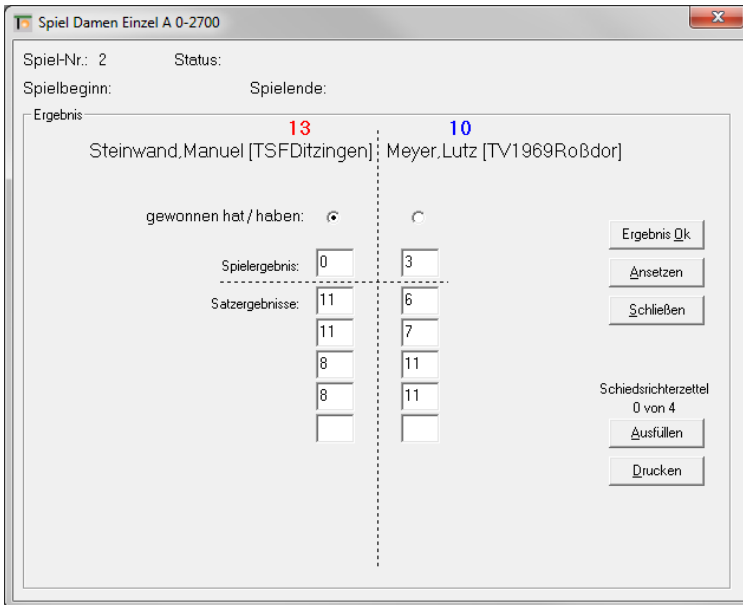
Spiel Damen Einzel A 0-2700

Spiel-Nr.: 2 Status:

Spielbeginn: Spielende:

Ergebnis

13
Steinwand,Manuel [TSFDitzingen]

10
Meyer,Lutz [TV1969Roßdor]

gewonnen hat / haben:

Spielergebnis: 0 3

Satzergebnisse:

| | |
|---|---|
| 11 | 6 |
| 11 | 7 |
| 8 | 11 |
| 8 | 11 |
| | |

Ergebnis Ok

Ansetzen

Schließen

Schiedsrichterzettel
0 von 4

Ausfüllen

Drucken